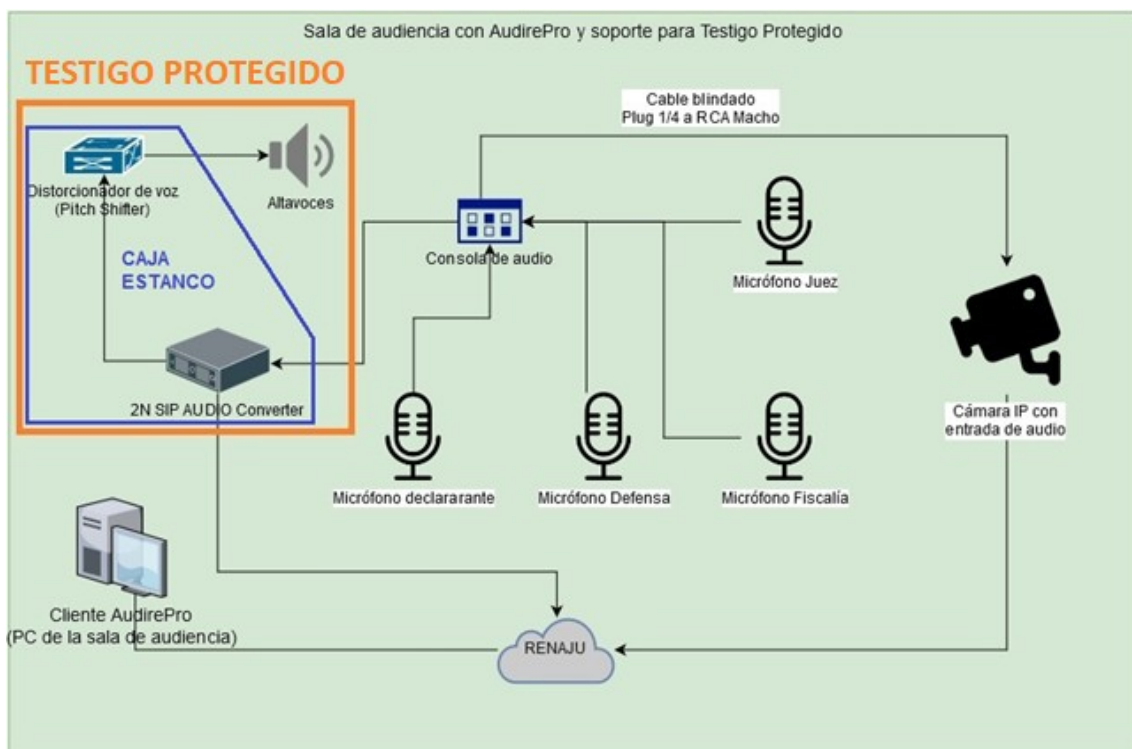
Sala de audiencia con AudirePro y soporte para Testigo Protegido

TESTIGO PROTEGIDO

Distorcionador de voz (Pitch Shifter)

Altavoces

CAJA ESTANCO

2N SIP AUDIO Converter

Cable blindado Plug 1/4 a RCA Macho

Consola de audio

Micrófono Juez

Cámara IP con entrada de audio

Micrófono declararante

Micrófono Defensa

Micrófono Fiscalía

Cliente AudirePro (PC de la sala de audiencia)

RENAJU